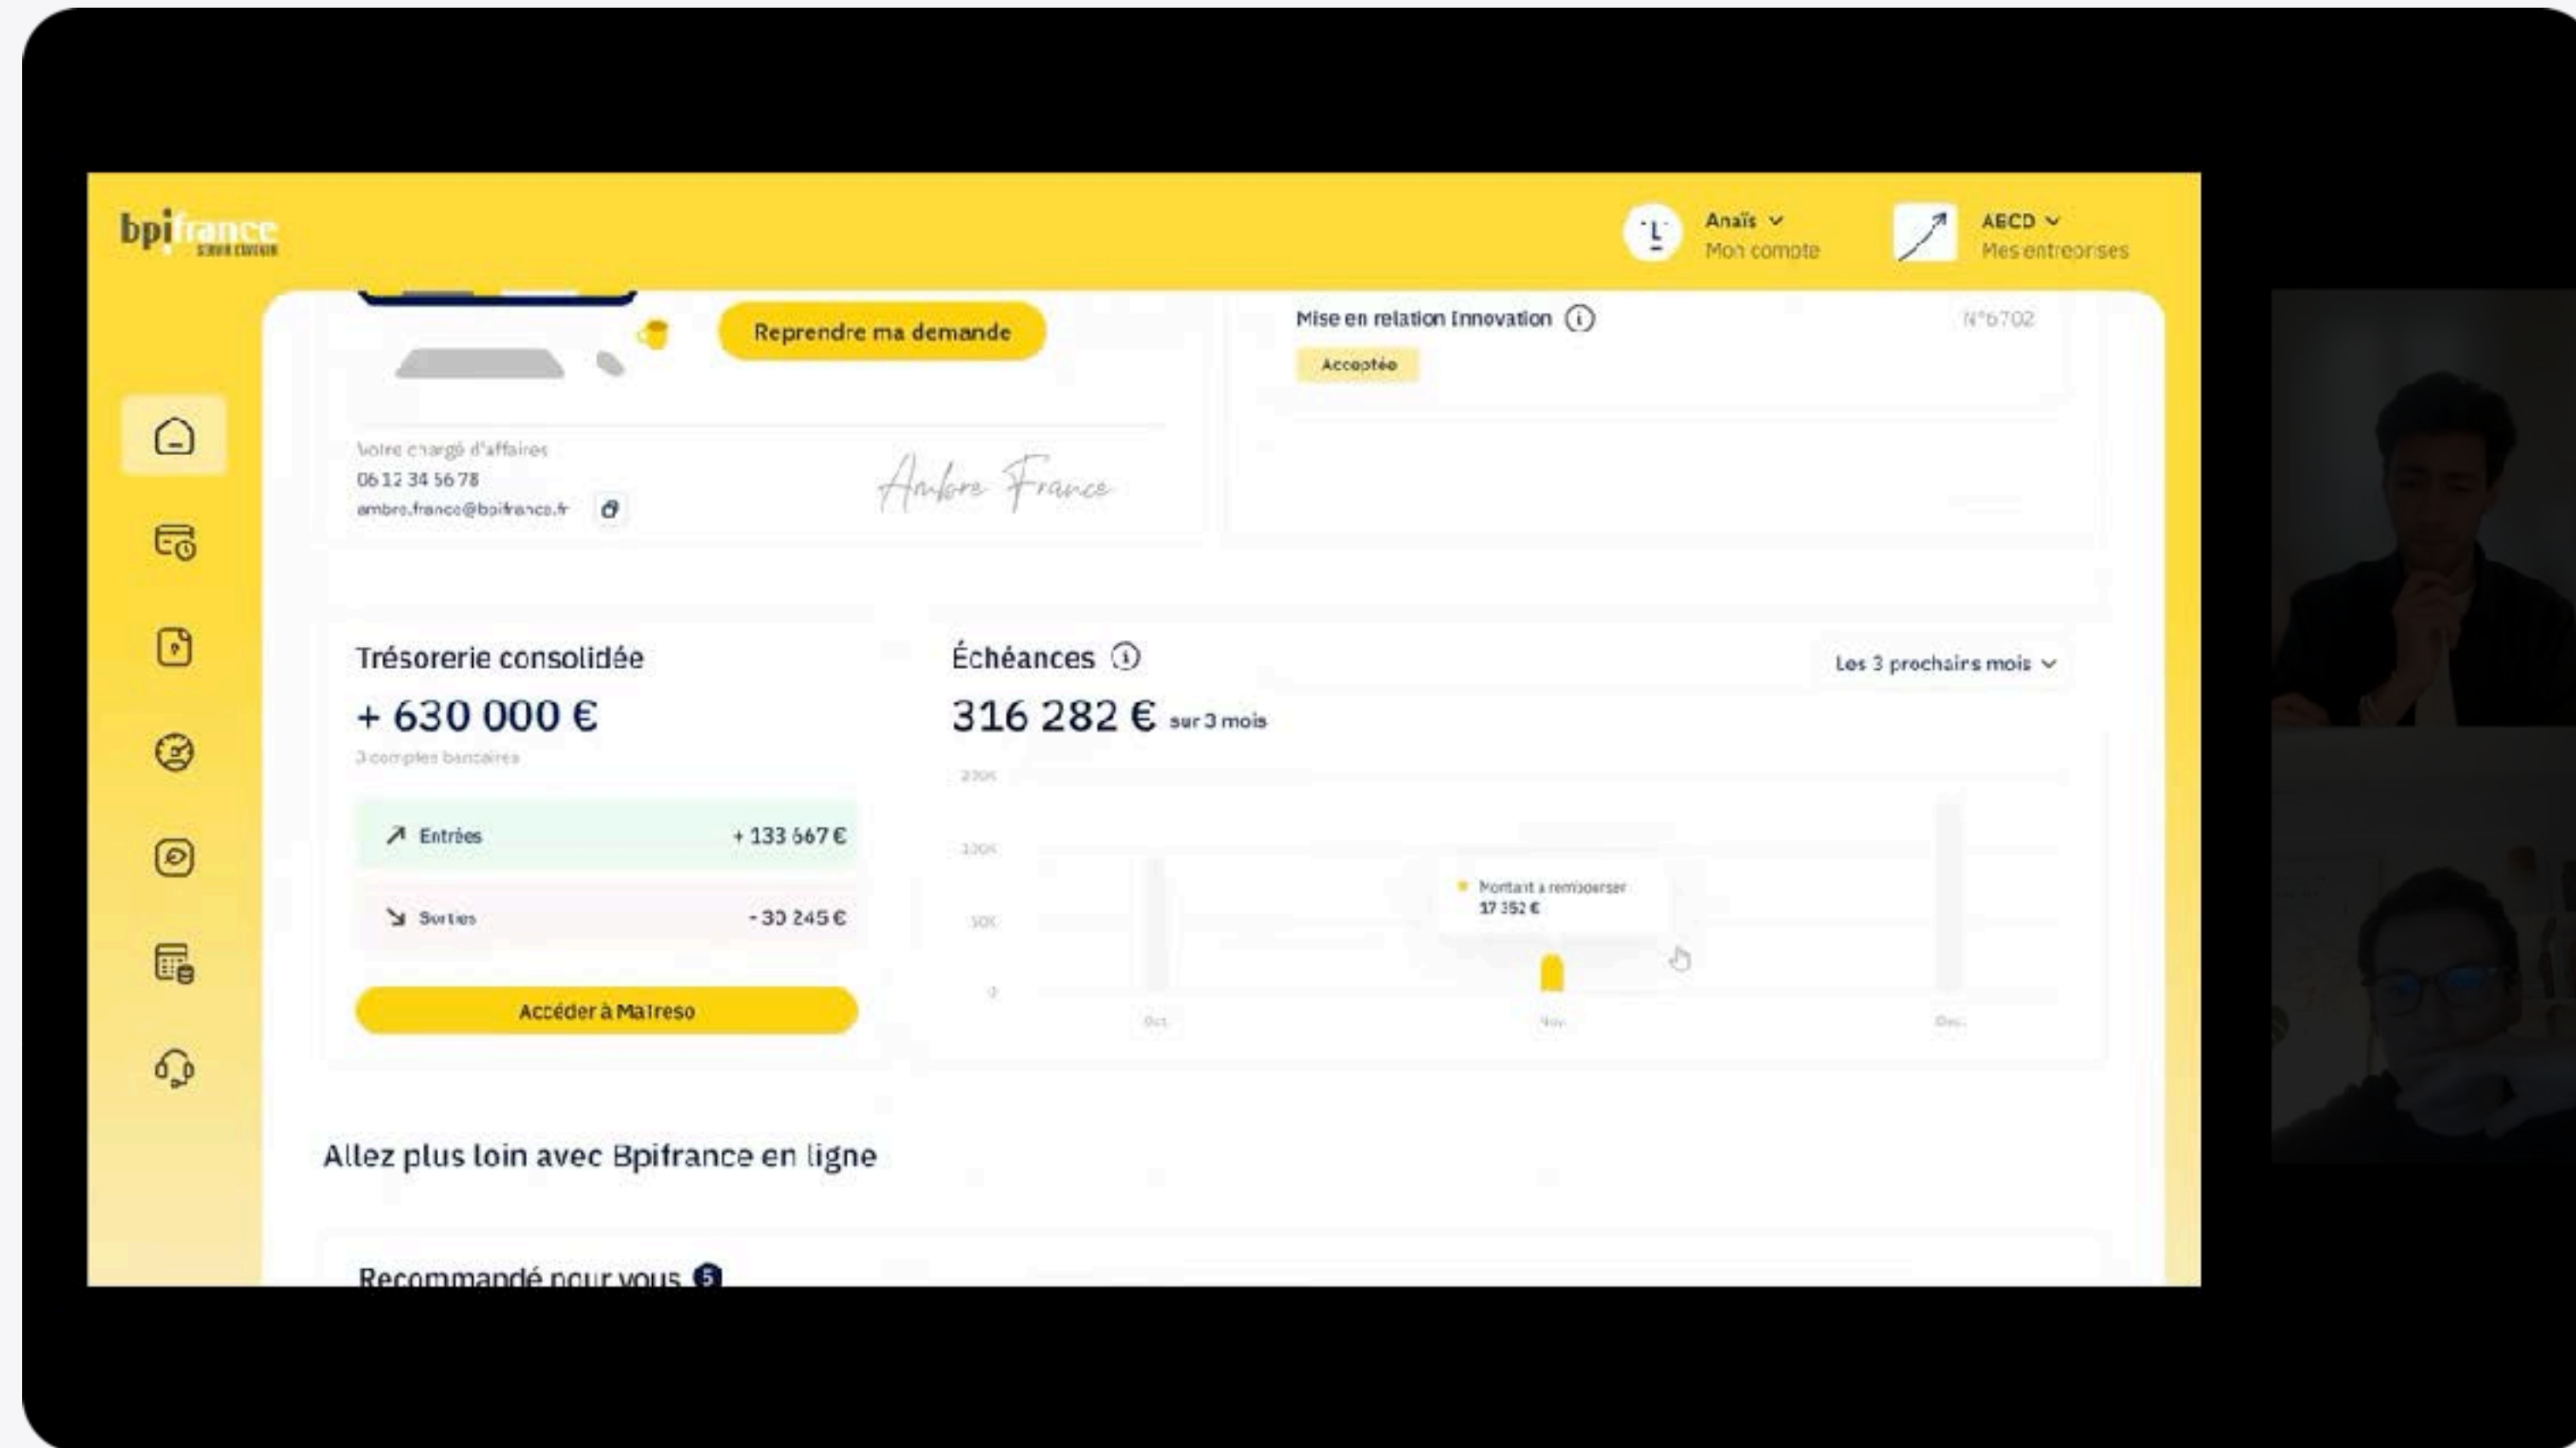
bpifrance

Anaïs
Mon compte

ABCD
Mes entreprises

Reprendre ma demande

Mise en relation Innovation

N°6702

Acceptée

Votre chargé d'affaires
06 12 34 56 78
ambre.france@bpifrance.fr

Ambre France

Trésorerie consolidée
+ 630 000 €
3 comptes bancaires

Entrées + 133 667 €

Sorties - 30 245 €

Accéder à Matreso

Échéances
316 282 € sur 3 mois

Les 3 prochains mois

200K
100K
50K
0

Montant à rembourser
17 352 €

Oct.
Nov.
Déc.

Allez plus loin avec Bpifrance en ligne

Recommandé pour vous 5